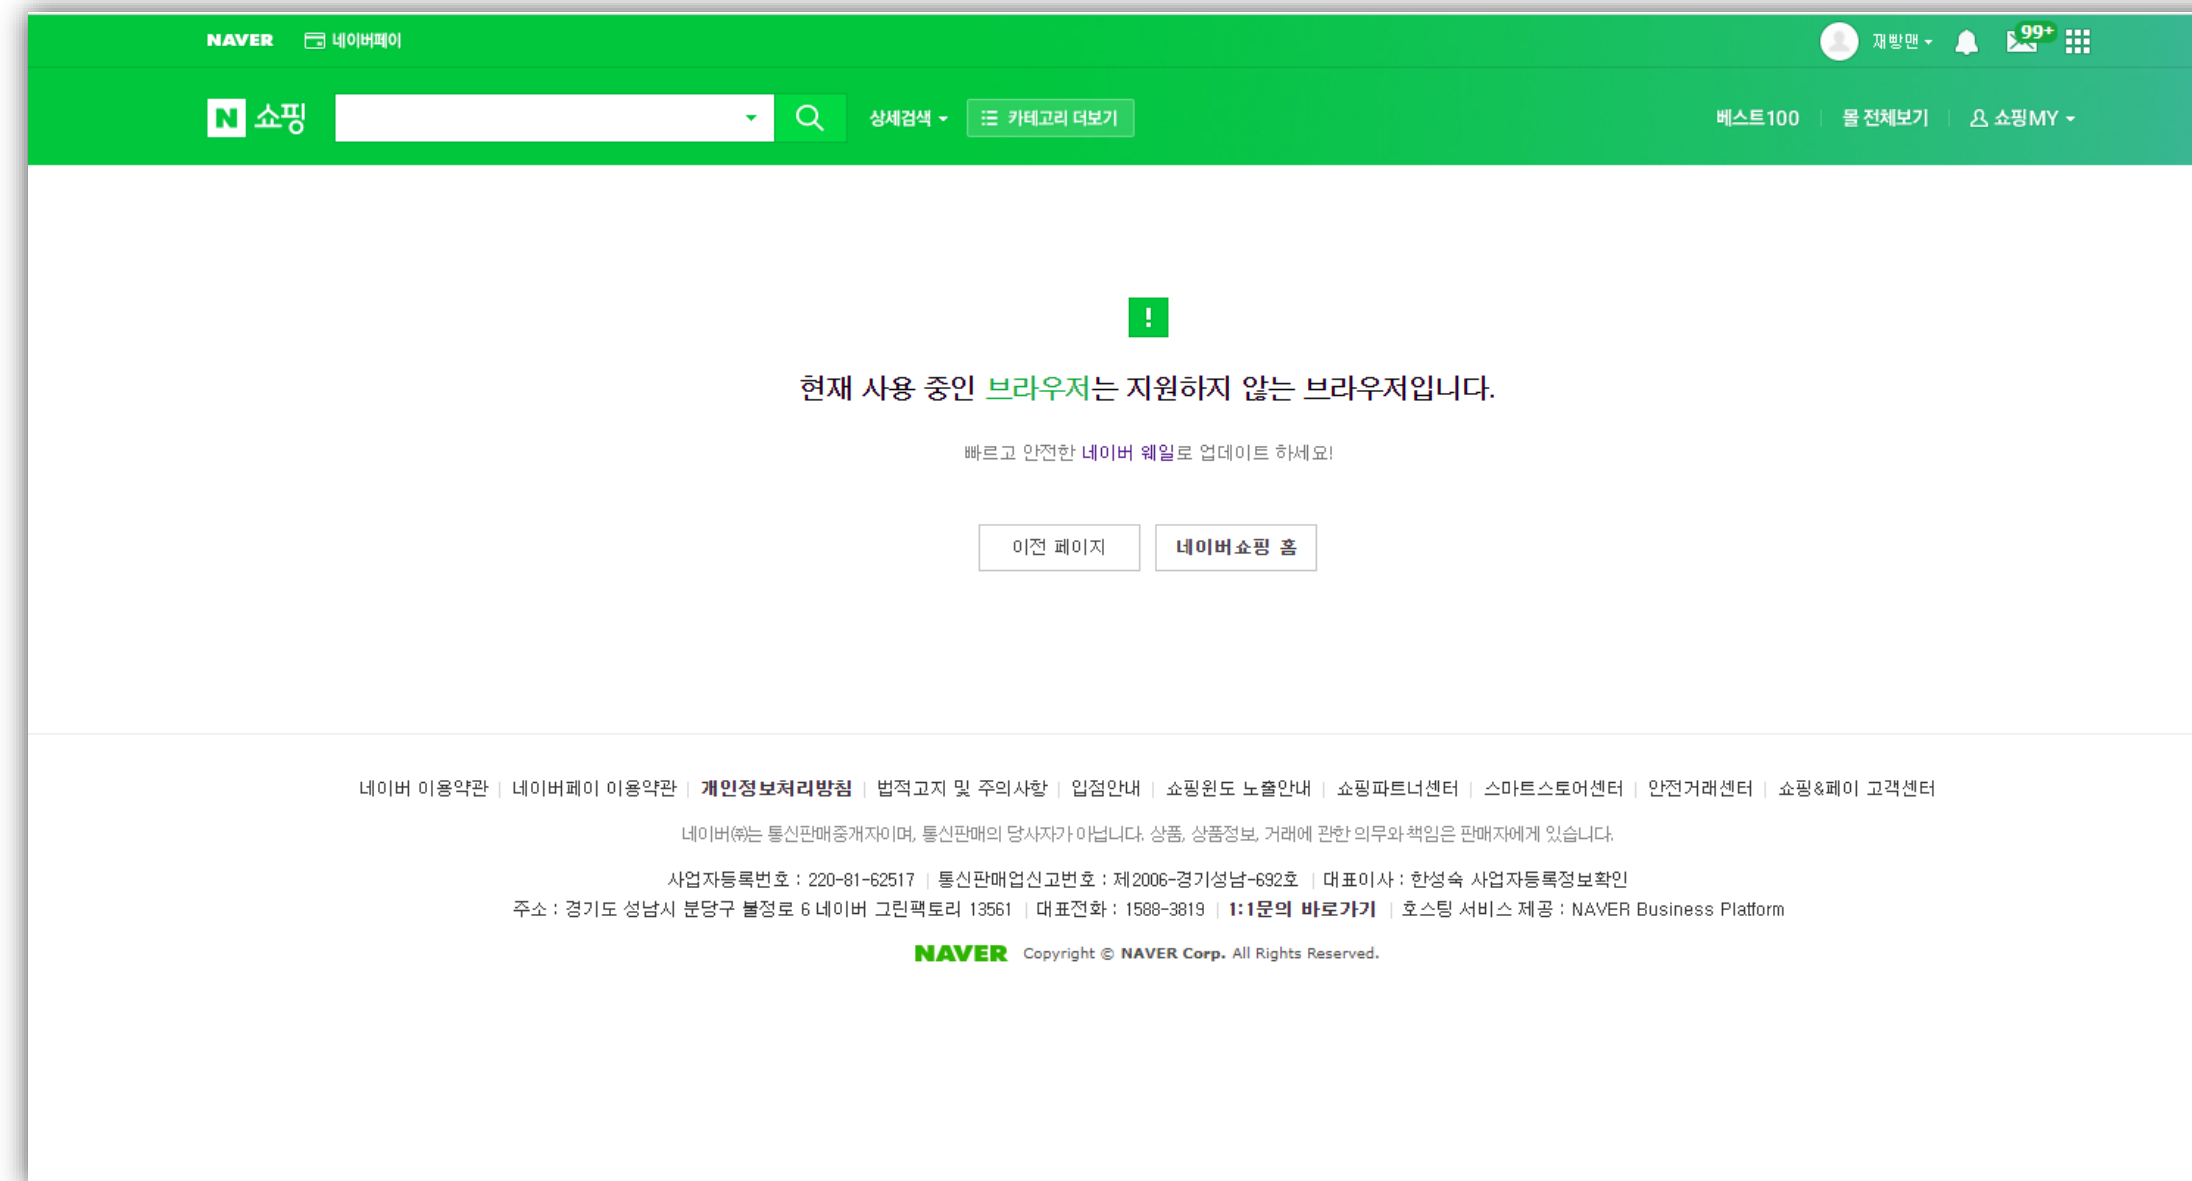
NAVER 네이버페이

재빵맨 99+

N 쇼핑

상세검색 카테고리 더보기

베스트100 몰 전체보기 쇼핑MY

!

현재 사용 중인 브라우저는 지원하지 않는 브라우저입니다.

빠르고 안전한 네이버 웨일로 업데이트 하세요!

이전 페이지 네이버쇼핑 홈

네이버 이용약관 | 네이버페이 이용약관 | 개인정보처리방침 | 법적고지 및 주의사항 | 입점안내 | 쇼핑윈도 노출안내 | 쇼핑파트너센터 | 스마트스토어센터 | 안전거래센터 | 쇼핑&페이 고객센터

네이버㈜는 통신판매중개자이며, 통신판매의 당사자가 아닙니다. 상품, 상품정보, 거래에 관한 의무와 책임은 판매자에게 있습니다.

사업자등록번호 : 220-81-62517 | 통신판매업신고번호 : 제2006-경기성남-692호 | 대표이사 : 한성숙 사업자등록정보확인

주소 : 경기도 성남시 분당구 불정로 6 네이버 그린팩토리 13561 | 대표전화 : 1588-3819 | 1:1문의 바로가기 | 호스팅 서비스 제공 : NAVER Business Platform

NAVER Copyright © NAVER Corp. All Rights Reserved.